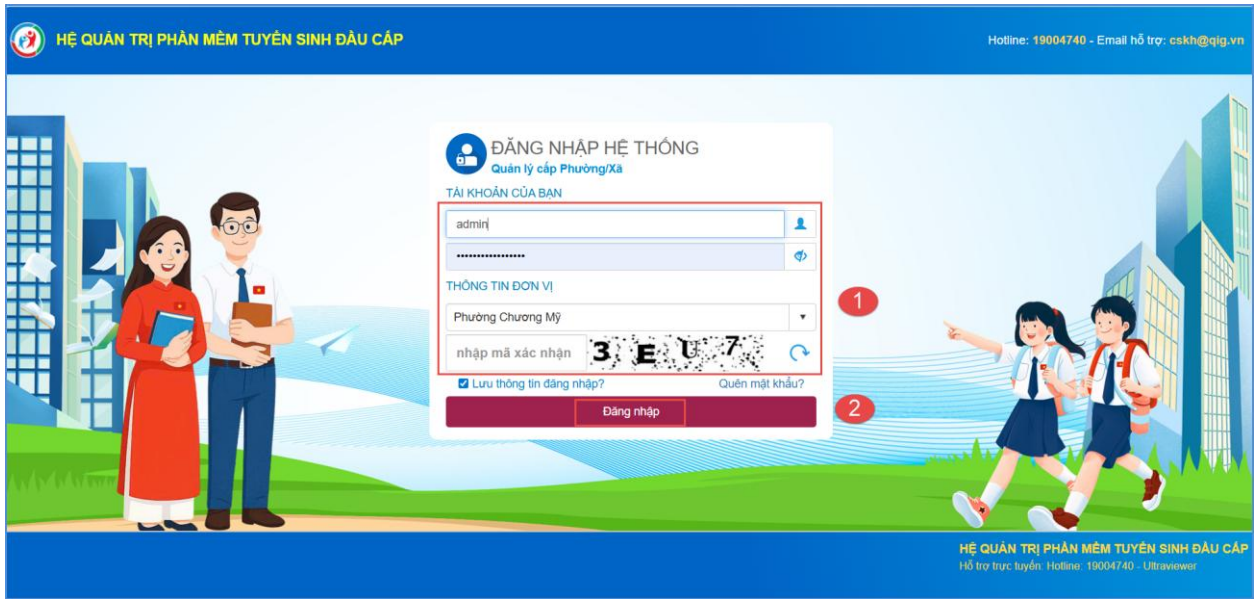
HỆ QUẢN TRỊ PHẦN MỀM TUYỂN SINH ĐẦU CẤP

Hotline: 19004740 - Email hỗ trợ: cskh@qig.vn

ĐĂNG NHẬP HỆ THỐNG
Quản lý cấp Phường/Xã

TÀI KHOẢN CỦA BẠN

admin

•••••••••••••••••

THÔNG TIN ĐƠN VỊ

Phường Chương Mỹ

nhập mã xác nhận

3 E U 7

1

Lưu thông tin đăng nhập?

Quên mật khẩu?

Đăng nhập

2

HỆ QUẢN TRỊ PHẦN MỀM TUYỂN SINH ĐẦU CẤP
Hỗ trợ trực tuyến: Hotline: 19004740 - Ultraviewer